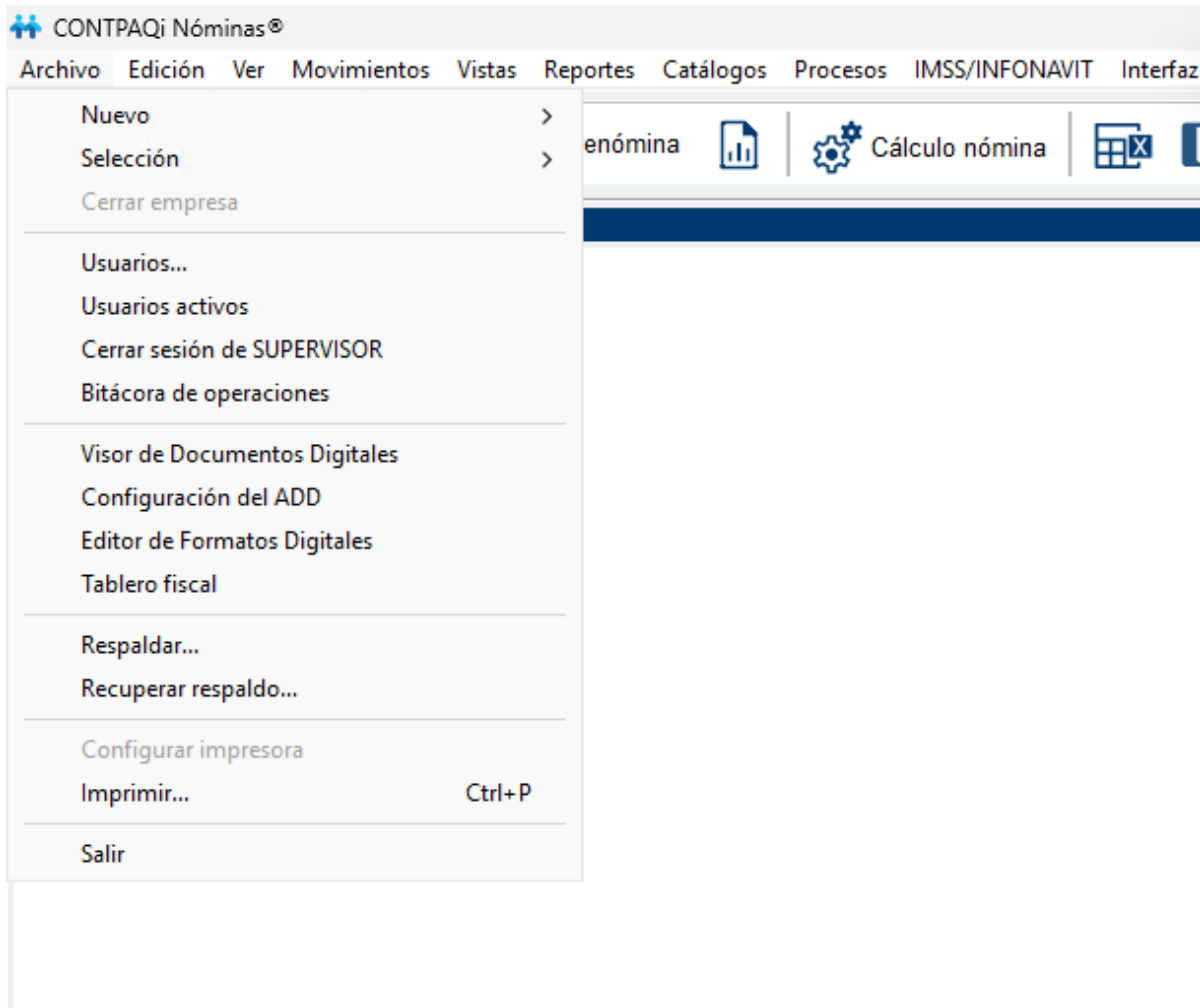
CONTPAQi Nóminas®

Archivo Edición Ver Movimientos Vistas Reportes Catálogos Procesos IMSS/INFONAVIT Interfaz

Nuevo >
Selección >
Cerrar empresa

Usuarios...
Usuarios activos
Cerrar sesión de SUPERVISOR
Bitácora de operaciones

Visor de Documentos Digitales
Configuración del ADD
Editor de Formatos Digitales
Tablero fiscal

Respaldar...
Recuperar respaldo...

Configurar impresora
Imprimir... Ctrl+P

Salir

enómina

Cálculo nómina